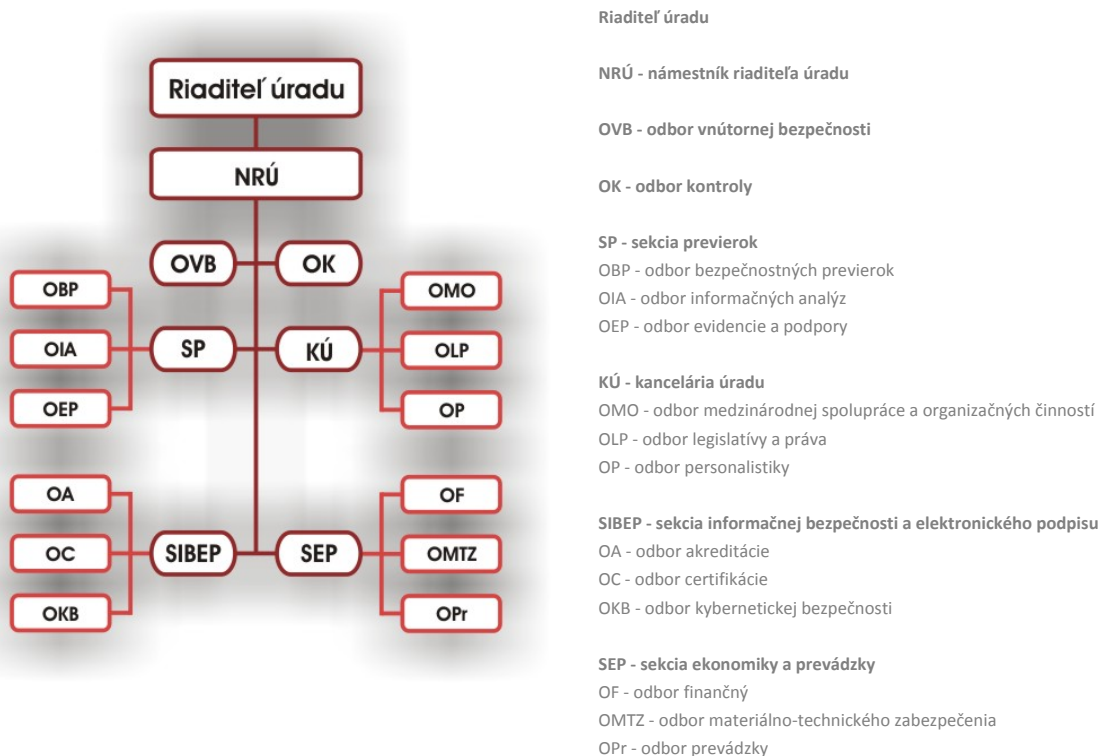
Riaditeľ úradu

NRÚ

OVB

OK

OBP

OIA

OEP

SP

KÚ

OMO

OLP

OP

OA

OC

OKB

SIBEP

SEP

OF

OMTZ

OPr

Riaditeľ úradu

NRÚ - námestník riaditeľa úradu

OVB - odbor vnútornej bezpečnosti

OK - odbor kontroly

SP - sekcia previerok
OBP - odbor bezpečnostných previerok
OIA - odbor informačných analýz
OEP - odbor evidencie a podpory

KÚ - kancelária úradu
OMO - odbor medzinárodnej spolupráce a organizačných činností
OLP - odbor legislatívy a práva
OP - odbor personalistiky

SIBEP - sekcia informačnej bezpečnosti a elektronického podpisu
OA - odbor akreditácie
OC - odbor certifikácie
OKB - odbor kybernetickej bezpečnosti

SEP - sekcia ekonomiky a prevádzky
OF - odbor finančný
OMTZ - odbor materiálno-technického zabezpečenia
OPr - odbor prevádzky